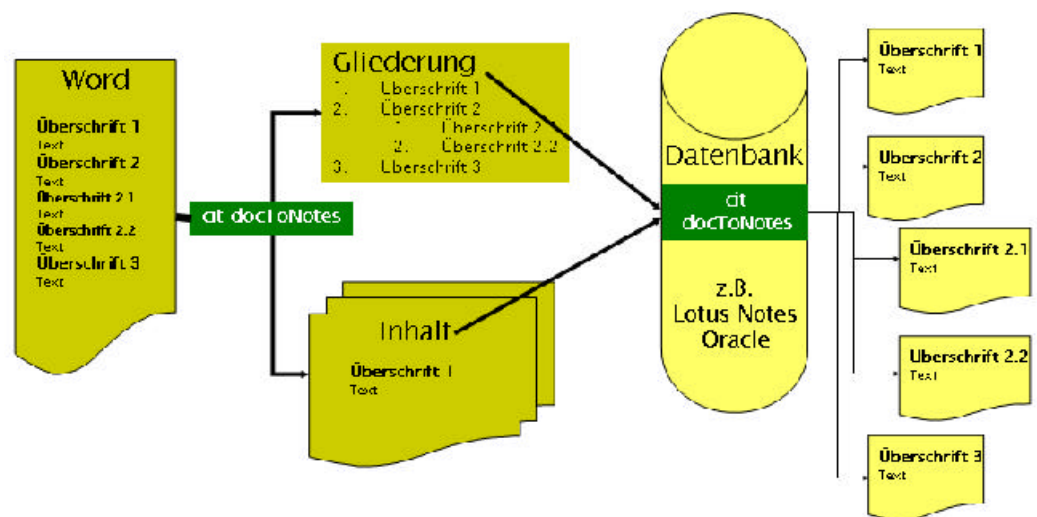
Word

Überschrift 1
Text
Überschrift 2
Text
Überschrift 2.1
Text
Überschrift 2.2
Text
Überschrift 3
Text

cit docToNotes

Gliederung
1. Überschrift 1
2. Überschrift 2
1. Überschrift 2
2. Überschrift 2.2
3. Überschrift 3

Inhalt
Überschrift 1
Text

Datenbank
cit docToNotes
z.B. Lotus Notes Oracle

Überschrift 1
Text
Überschrift 2
Text
Überschrift 2.1
Text
Überschrift 2.2
Text
Überschrift 3
Text